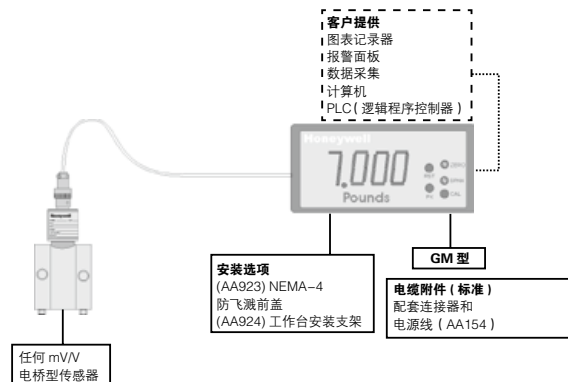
客户提供
图表记录器
报警面板
数据采集
计算机
PLC(逻辑程序控制器)

Honeywell
7.000
Pounds
ZERO
SPAN
CAL

Honeywell

安装选项
(AA923) NEMA-4
防飞溅前盖
(AA924) 工作台安装支架

GM 型

电缆附件(标准)
配套连接器和
电源线(AA154)

任何 mV/V
电桥型传感器